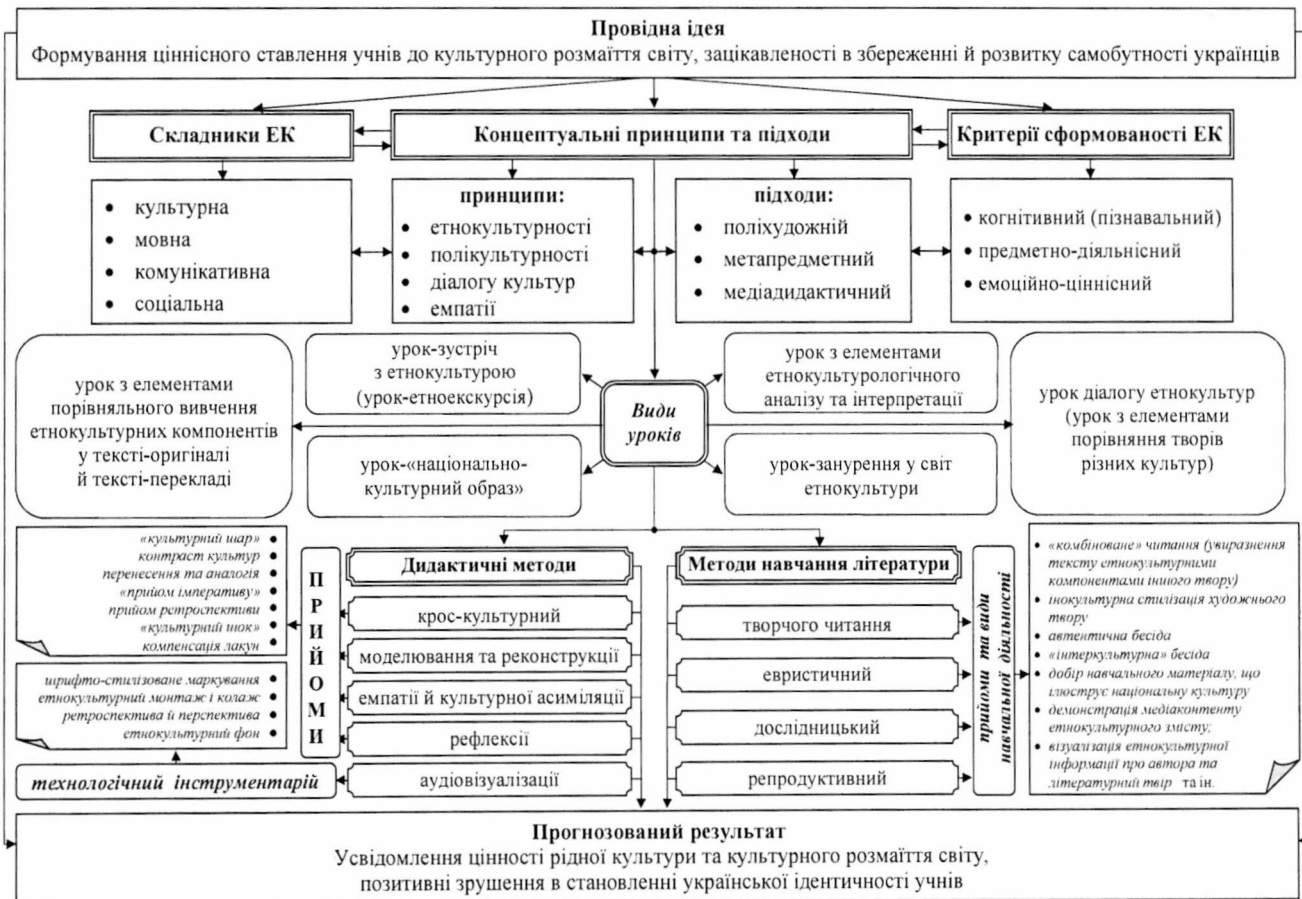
Провідна ідея
Формування ціннісного ставлення учнів до культурного розмаїття світу, зацікавленості в збереженні й розвитку самобутності українців

Складники ЕК

Концептуальні принципи та підходи

Критерії сформованості ЕК

• культурна
• мовна
• комунікативна
• соціальна

принципи:
• етнокультурності
• полікультурності
• діалогу культур
• емпатії

підходи:
• поліхудожній
• метапредметний
• медіадидактичний

• когнітивний (пізнавальний)
• предметно-діяльнісний
• емоційно-ціннісний

урок з елементами порівняльного вивчення етнокультурних компонентів у тексті-оригіналі й тексті-перекладі

урок-зустріч з етнокультурою (урок-етноекскурсія)

урок з елементами етнокультурологічного аналізу та інтерпретації

Види уроків

урок-«національно-культурний образ»

урок-занурення у світ етнокультури

урок діалогу етнокультур (урок з елементами порівняння творів різних культур)

«культурний шар»
контраст культур
перенесення та аналогія
«прийом імперативу»
прийом ретроспективи
«культурний шок»
компенсація лакун

шрифто-стилізоване маркування
етнокультурний монтаж і колаж
ретроспектива й перспектива
етнокультурний фон

ПРИЙОМИ

технологічний інструментарій

Дидактичні методи
крос-культурний
моделювання та реконструкції
емпатії й культурної асиміляції
рефлексії
аудіовізуалізації

Методи навчання літератури
творчого читання
евристичний
дослідницький
репродуктивний

прийоми та види навчальної діяльності

• «комбіноване» читання (увиразнення тексту етнокультурними компонентами іншого твору)
• інокультурна стилізація художнього твору
• автентична бесіда
• «інтеркультурна» бесіда
• добір навчального матеріалу, що ілюструє національну культуру
• демонстрація медіаконтенту етнокультурного змісту;
• візуалізація етнокультурної інформації про автора та літературний твір та ін.

Прогнозований результат
Усвідомлення цінності рідної культури та культурного розмаїття світу, позитивні зрушення в становленні української ідентичності учнів